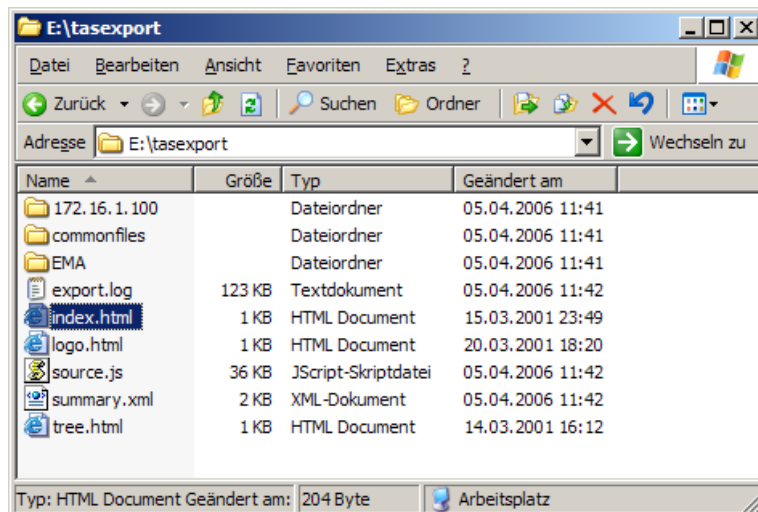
E:\tasexport

Datei Bearbeiten Ansicht Favoriten Extras ?

Zurück Suchen Ordner

Adresse E:\tasexport Wechseln zu

| Name | Größe | Typ | Geändert am |
|---|---|---|---|
| 172.16.1.100 | | Dateiordner | 05.04.2006 11:41 |
| commonfiles | | Dateiordner | 05.04.2006 11:41 |
| EMA | | Dateiordner | 05.04.2006 11:41 |
| export.log | 123 KB | Textdokument | 05.04.2006 11:42 |
| index.html | 1 KB | HTML Document | 15.03.2001 23:49 |
| logo.html | 1 KB | HTML Document | 20.03.2001 18:20 |
| source.js | 36 KB | JScript-Skriptdatei | 05.04.2006 11:42 |
| summary.xml | 2 KB | XML-Dokument | 05.04.2006 11:42 |
| tree.html | 1 KB | HTML Document | 14.03.2001 16:12 |

Typ: HTML Document Geändert am: 204 Byte Arbeitsplatz